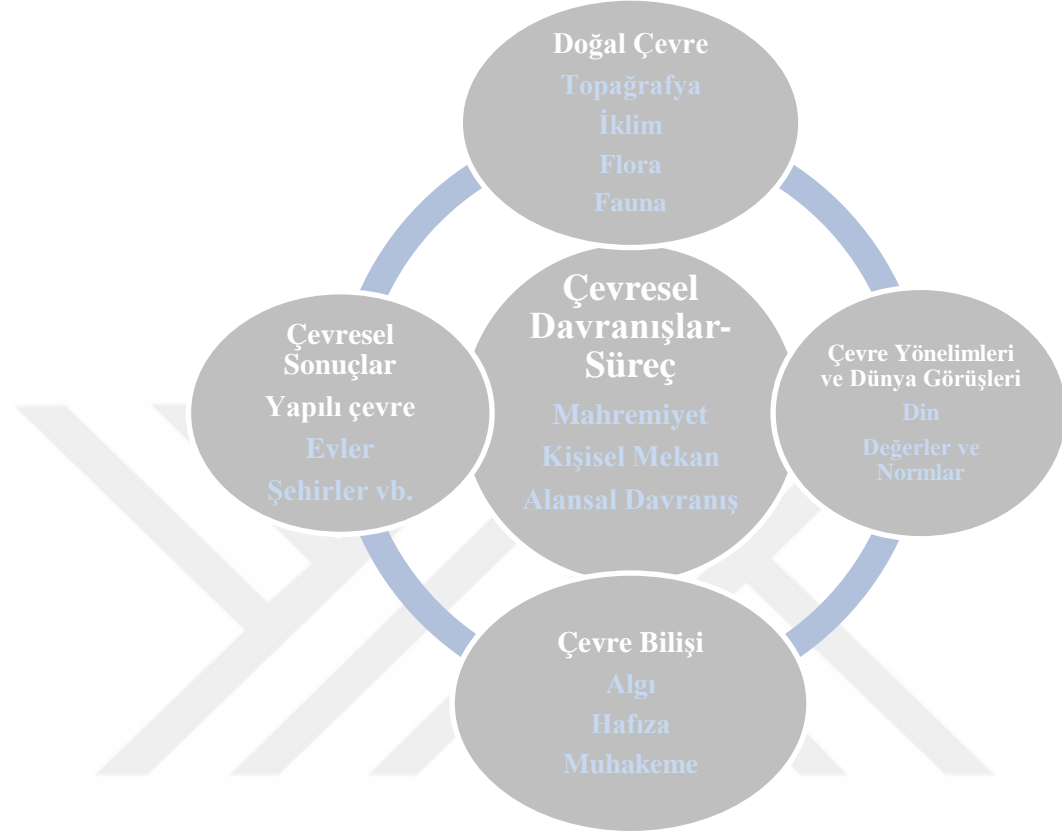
Doğal Çevre
Topağrafya
İklim
Flora
Fauna

Çevresel Davranışlar-Süreç
Mahremiyet
Kişisel Mekan
Alansal Davranış

Çevre Yönelimleri ve Dünya Görüşleri
Din
Değerler ve Normlar

Çevre Bilişi
Algı
Hafıza
Muhakeme

Çevresel Sonuçlar
Yapılı çevre
Evler
Şehirler vb.